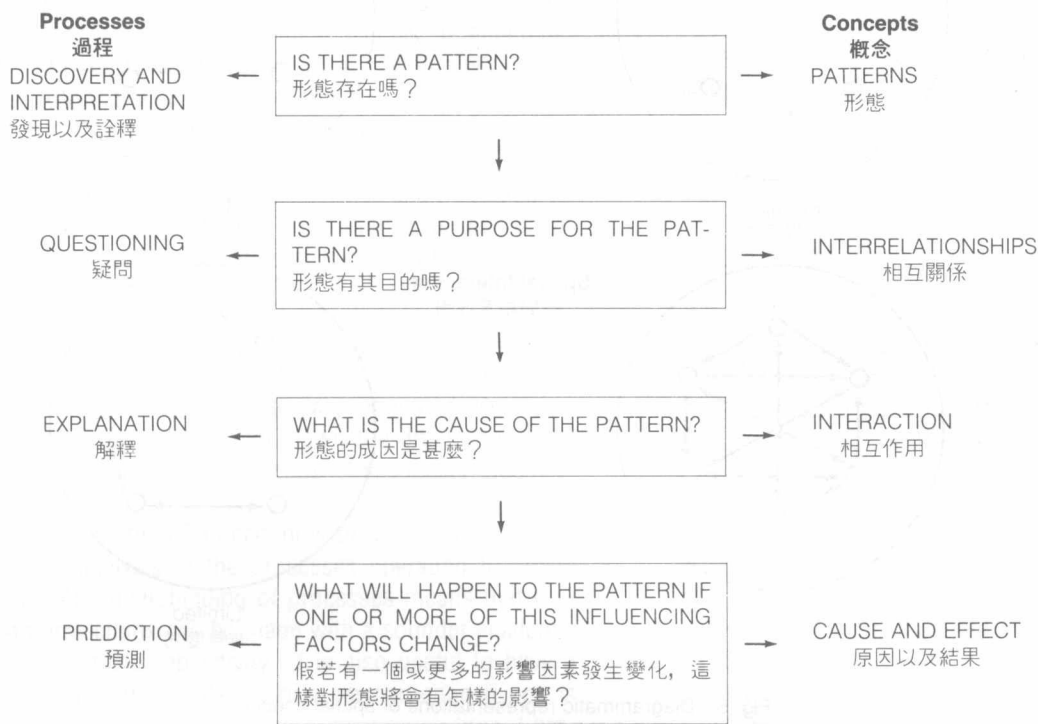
Processes
過程

Concepts
概念

DISCOVERY AND INTERPRETATION
發現以及詮釋

IS THERE A PATTERN?
形態存在嗎？

PATTERNS
形態

QUESTIONING
疑問

IS THERE A PURPOSE FOR THE PATTERN?
形態有其目的嗎？

INTERRELATIONSHIPS
相互關係

EXPLANATION
解釋

WHAT IS THE CAUSE OF THE PATTERN?
形態的成因是甚麼？

INTERACTION
相互作用

PREDICTION
預測

WHAT WILL HAPPEN TO THE PATTERN IF ONE OR MORE OF THIS INFLUENCING FACTORS CHANGE?
假若有一個或更多的影響因素發生變化，這樣對形態將會有怎樣的影響？

CAUSE AND EFFECT
原因以及結果